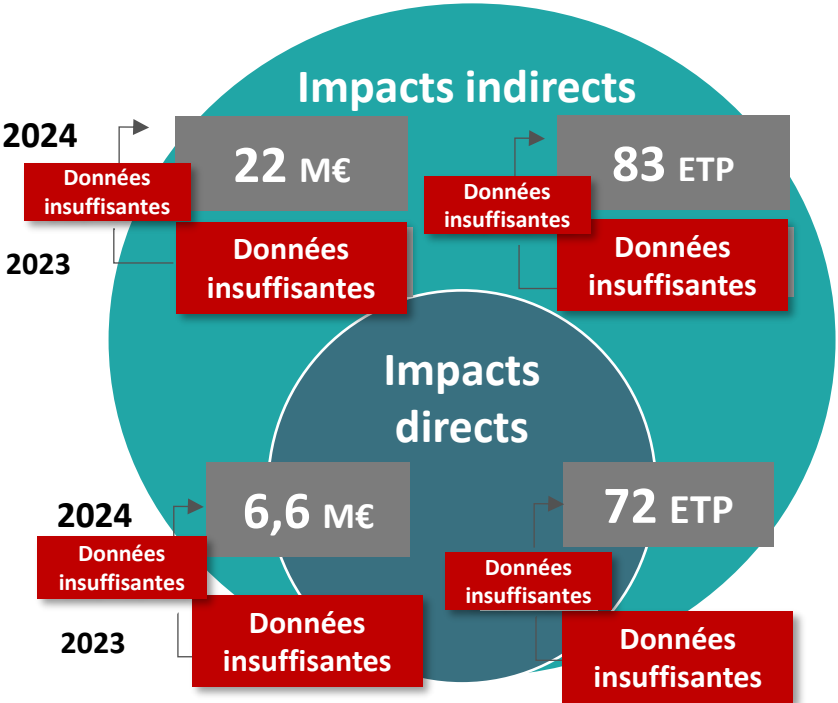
Impacts indirects

2024

22 M€

Données insuffisantes

2023

Données insuffisantes

83 ETP

Données insuffisantes

Données insuffisantes

Impacts directs

2024

6,6 M€

Données insuffisantes

2023

Données insuffisantes

72 ETP

Données insuffisantes

Données insuffisantes